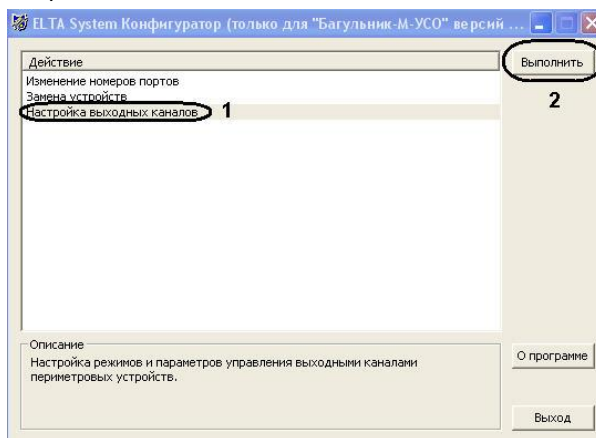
ELTA System Конфигуратор (только для "Багульник-М-УСО" версий ...

Действие

Изменение номеров портов
Замена устройств
Настройка выходных каналов 1

Выполнить
2

Описание
Настройка режимов и параметров управления выходными каналами периметровых устройств.

О программе

Выход